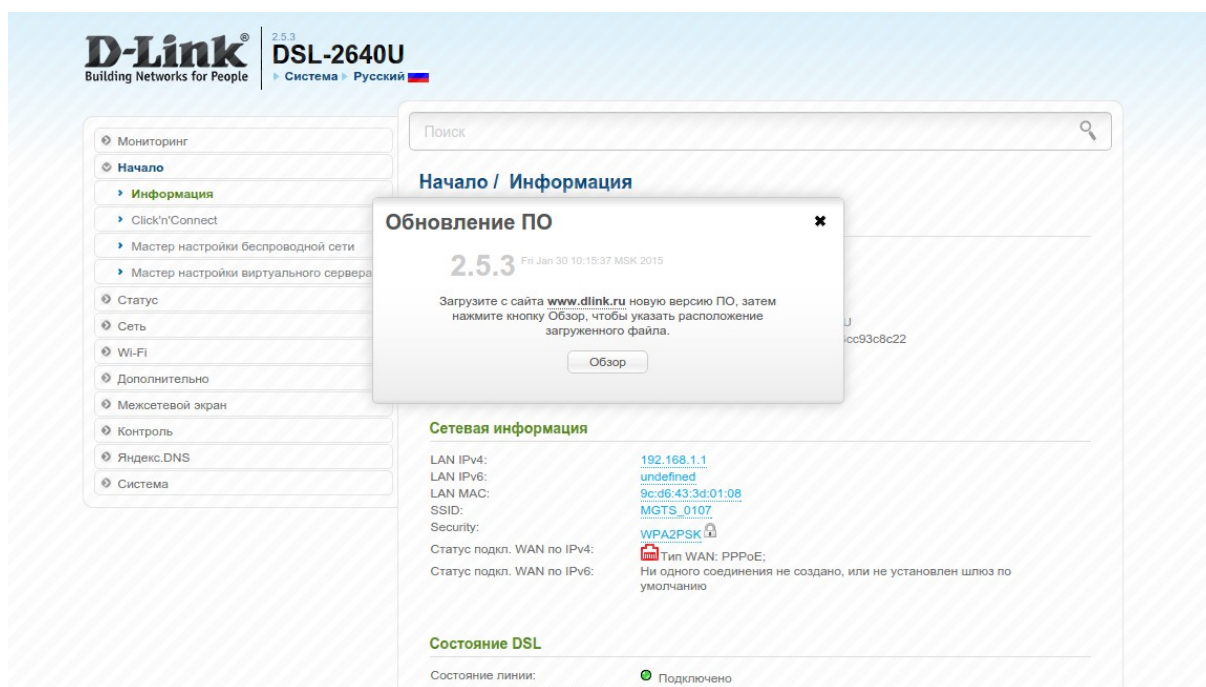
D-Link®
Building Networks for People

2.5.3
DSL-2640U
▸ Система ▸ Русский

Поиск

Мониторинг
Начало
› Информация
› Click'n'Connect
› Мастер настройки беспроводной сети
› Мастер настройки виртуального сервера
Статус
Сеть
Wi-Fi
Дополнительно
Межсетевой экран
Контроль
Яндекс.DNS
Система

Начало / Информация

Обновление ПО
✖
2.5.3 Fri Jan 30 10:15:37 MSK 2015
Загрузите с сайта www.dlink.ru новую версию ПО, затем нажмите кнопку Обзор, чтобы указать расположение загруженного файла.
Обзор

U
cc93c8c22

Сетевая информация

| | |
|---|---|
| LAN IPv4: | 192.168.1.1 |
| LAN IPv6: | undefined |
| LAN MAC: | 9c:d6:43:3d:01:08 |
| SSID: | MGTS_0107 |
| Security: | WPA2PSK |
| Статус подкл. WAN по IPv4: | Тип WAN: PPPoE; |
| Статус подкл. WAN по IPv6: | Ни одного соединения не создано, или не установлен шлюз по умолчанию |

Состояние DSL

Состояние линии: Подключено